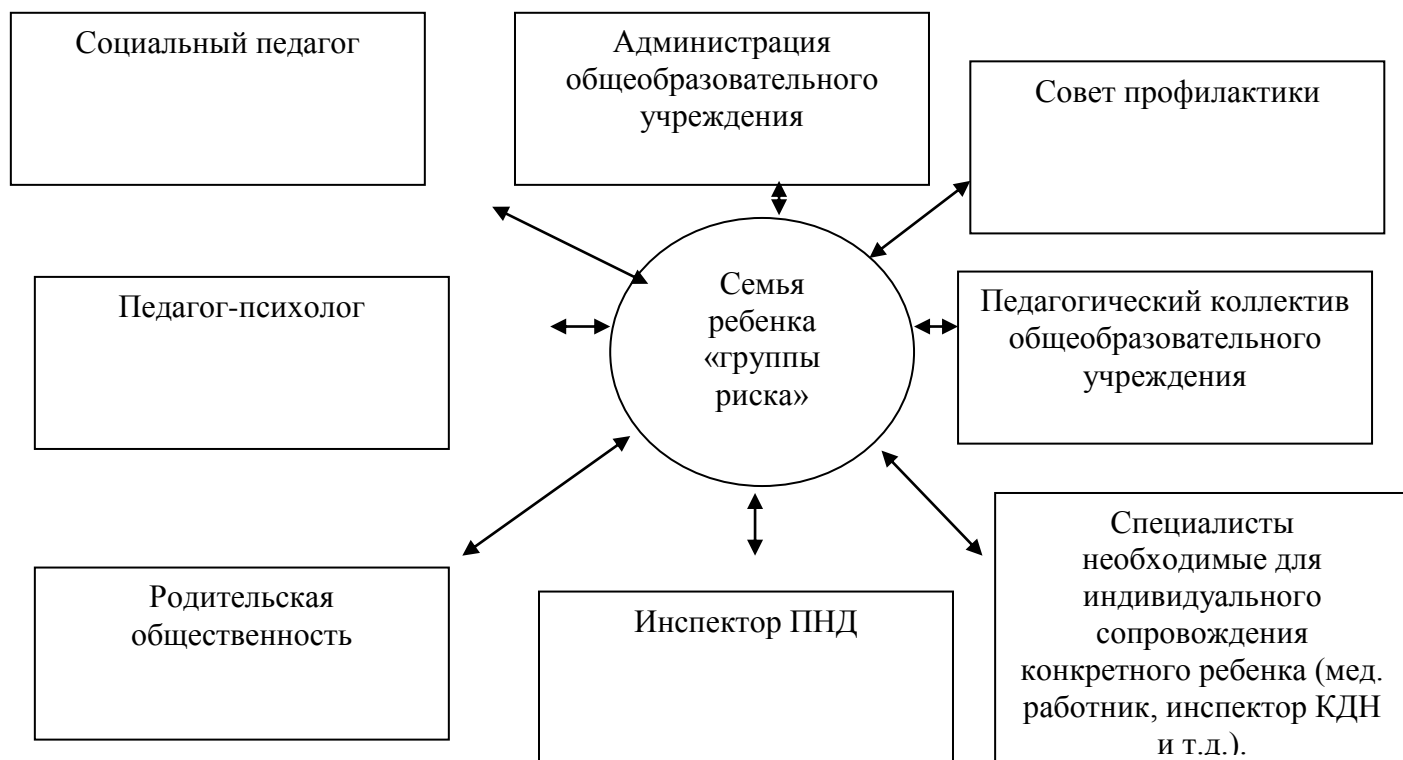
Социальный педагог

Администрация общеобразовательного учреждения

Совет профилактики

Педагог-психолог

Семья ребенка «группы риска»

Педагогический коллектив общеобразовательного учреждения

Родительская общественность

Инспектор ПНД

Специалисты необходимые для индивидуального сопровождения конкретного ребенка (мед. работник, инспектор КДН и т.д.).